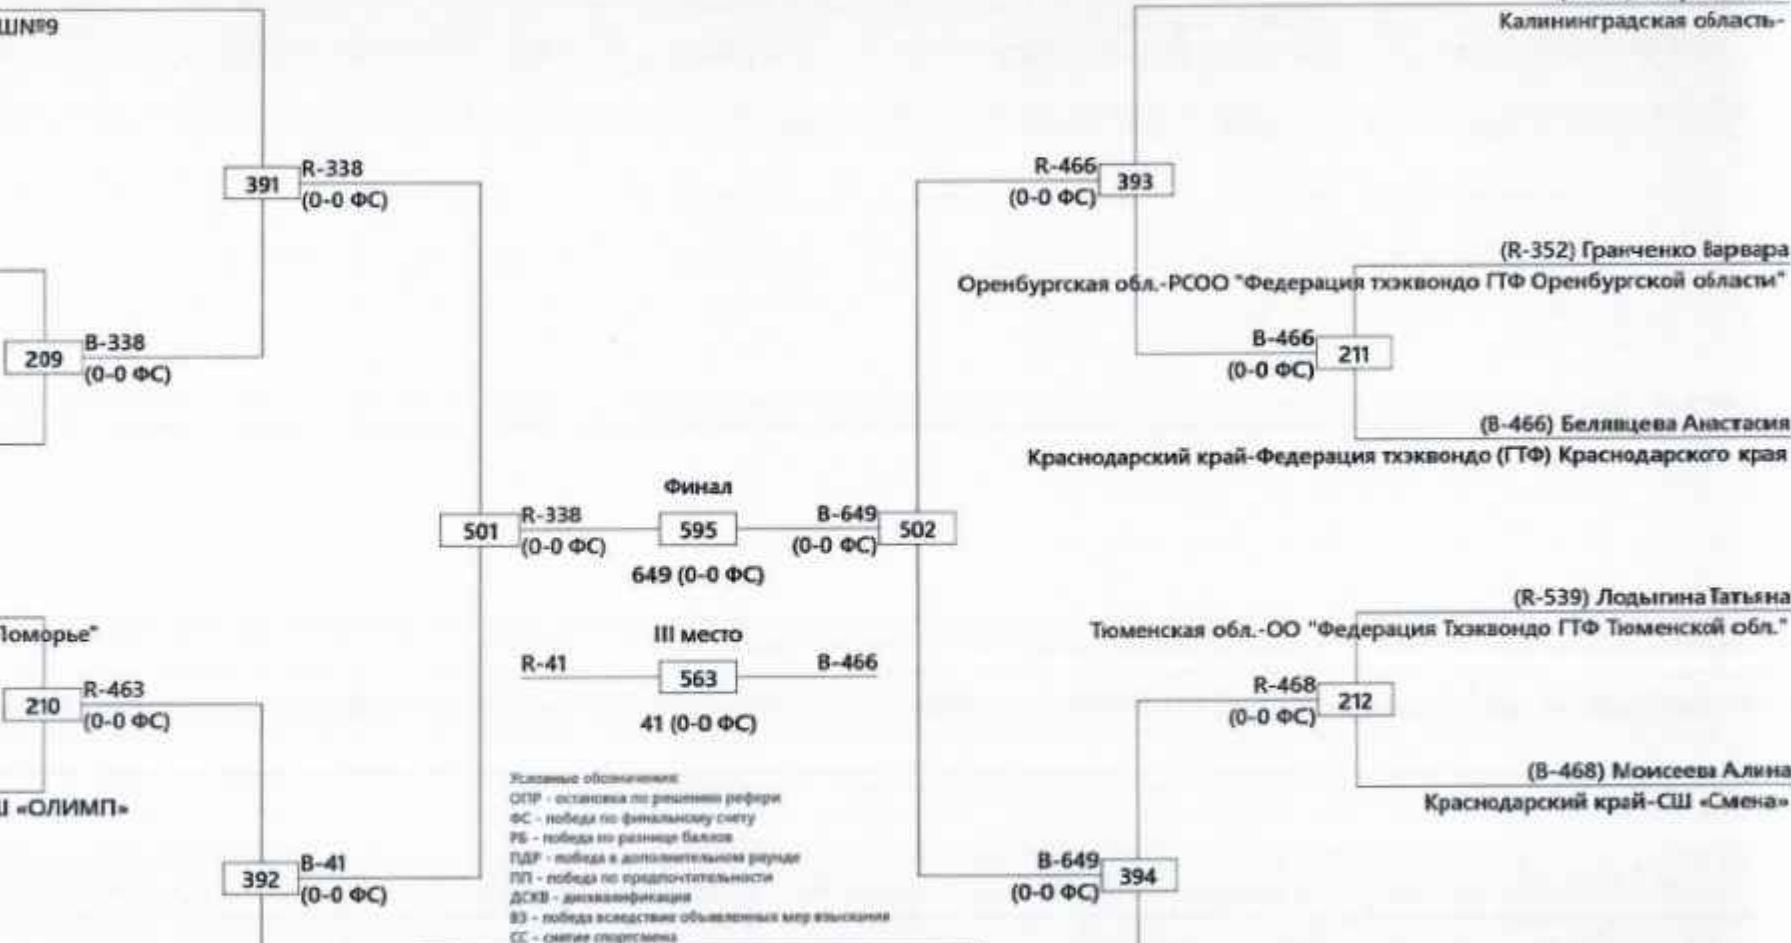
ШN°9

Калининградская область-

391 R-338 (0-0 ФС)

R-466 (0-0 ФС) 393

(R-352) Гранченко Варвара
Оренбургская обл.-РСОО "Федерация тхэквондо ГТФ Оренбургской области"

209 B-338 (0-0 ФС)

B-466 (0-0 ФС) 211

(B-466) Белявцева Анастасия
Краснодарский край-Федерация тхэквондо (ГТФ) Краснодарского края

Финал

501 R-338 (0-0 ФС) 595 B-649 (0-0 ФС) 502

649 (0-0 ФС)

III место

R-41 563 B-466

41 (0-0 ФС)

(R-539) Лодыгина Татьяна
Тюменская обл.-ОО "Федерация Тхэквондо ГТФ Тюменской обл."

Поморье"

210 R-463 (0-0 ФС)

R-468 (0-0 ФС) 212

(B-468) Моисеева Алина
Краснодарский край-СШ «Смена»

Ш «ОЛИМП»

Условные обозначения:
ОПР - остановка по решению рефери
ФС - победа по финальному счету
РБ - победа по разнице баллов
ПДР - победа в дополнительном раунде
ПП - победа по предпочтительности
ДСКВ - дисквалификация
ВЗ - победа вследствие объявленных мер взыскания
СС - снятие спортсмена

392 B-41 (0-0 ФС)

B-649 (0-0 ФС) 394